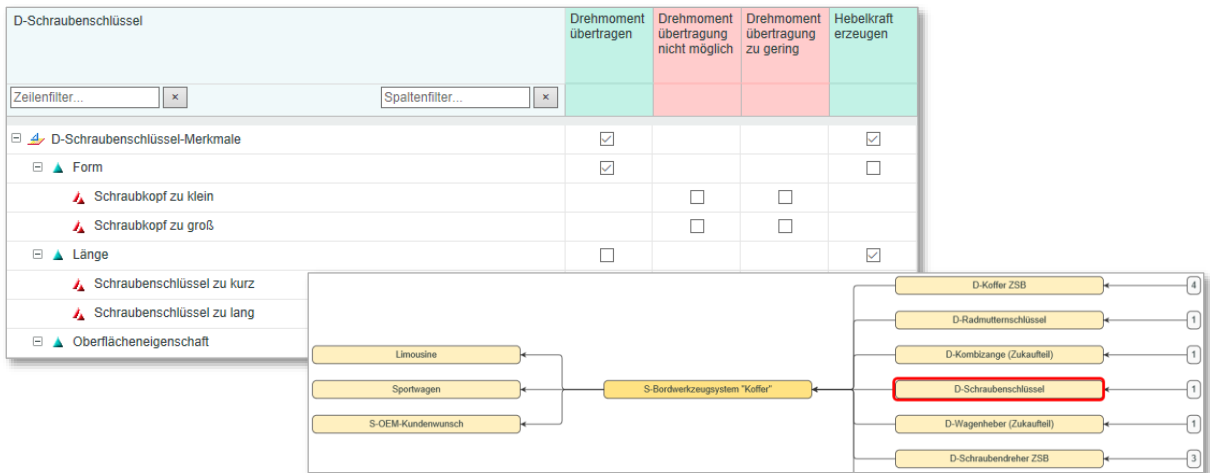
| D-Schraubenschlüssel | Drehmoment übertragen | Drehmoment übertragung nicht möglich | Drehmoment übertragung zu gering | Hebelkraft erzeugen |
|---|---|---|---|---|
| Zeilenfilter... × Spaltenfilter... × | | | | |
| ⊟ D-Schraubenschlüssel-Merkmale | ☑ | | | ☑ |
| ⊟ Form | ☑ | | | ☐ |
| Schraubkopf zu klein | | ☐ | ☐ | |
| Schraubkopf zu groß | | ☐ | ☐ | |
| ⊟ Länge | ☐ | | | ☑ |
| Schraubenschlüssel zu kurz | | | | |
| Schraubenschlüssel zu lang | | | | |
| ⊟ Oberflächeneigenschaft | | | | |

Limousine
Sportwagen
S-OEM-Kundenwunsch
S-Bordwerkzeugsystem "Koffer"
D-Koffer ZSB 4
D-Radmutternschlüssel 1
D-Kombizange (Zukaufteil) 1
D-Schraubenschlüssel 1
D-Wagenheber (Zukaufteil) 1
D-Schraubendreher ZSB 3